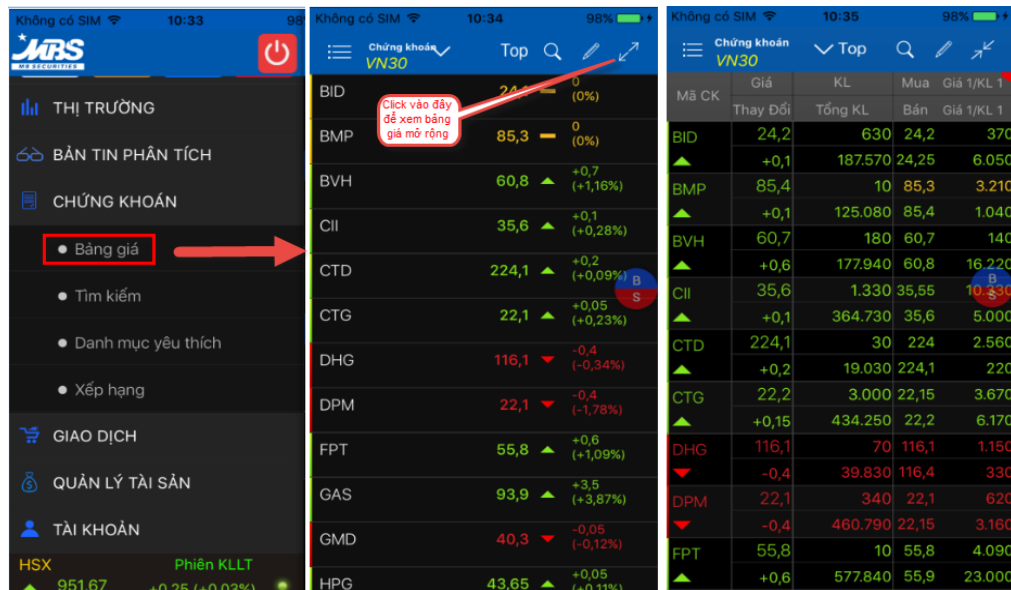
Không có SIM 10:33 98

MBS
MB SECURITIES

THỊ TRƯỜNG
BẢN TIN PHÂN TÍCH
CHỨNG KHOÁN
Bảng giá
Tìm kiếm
Danh mục yêu thích
Xếp hạng
GIAO DỊCH
QUẢN LÝ TÀI SẢN
TÀI KHOẢN

HSX Phiên KLLT
951,67 +0,25 (+0,03%)

Không có SIM 10:34 98%

Chứng khoán VN30 Top

Click vào đây để xem bảng giá mở rộng

| | | |
|---|---|---|
| BID | 24,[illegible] | 0 (0%) |
| BMP | 85,3 | 0 (0%) |
| BVH | 60,8 | +0,7 (+1,16%) |
| CII | 35,6 | +0,1 (+0,28%) |
| CTD | 224,1 | +0,2 (+0,09%) |
| CTG | 22,1 | +0,05 (+0,23%) |
| DHG | 116,1 | -0,4 (-0,34%) |
| DPM | 22,1 | -0,4 (-1,78%) |
| FPT | 55,8 | +0,6 (+1,09%) |
| GAS | 93,9 | +3,5 (+3,87%) |
| GMD | 40,3 | -0,05 (-0,12%) |
| HPG | 43,65 | +0,05 |

B S

Không có SIM 10:35 98%

Chứng khoán VN30 Top

| Mã CK | Giá / Thay Đổi | KL / Tổng KL | Mua / Bán | Giá 1/KL 1 / Giá 1/KL 1 |
|---|---|---|---|---|
| BID | 24,2 | 630 | 24,2 | 370 |
| | +0,1 | 187.570 | 24,25 | 6.050 |
| BMP | 85,4 | 10 | 85,3 | 3.210 |
| | +0,1 | 125.080 | 85,4 | 1.040 |
| BVH | 60,7 | 180 | 60,7 | 140 |
| | +0,6 | 177.940 | 60,8 | 16.220 |
| CII | 35,6 | 1.330 | 35,55 | 10.330 |
| | +0,1 | 364.730 | 35,6 | 5.000 |
| CTD | 224,1 | 30 | 224 | 2.560 |
| | +0,2 | 19.030 | 224,1 | 220 |
| CTG | 22,2 | 3.000 | 22,15 | 3.670 |
| | +0,15 | 434.250 | 22,2 | 6.170 |
| DHG | 116,1 | 70 | 116,1 | 1.150 |
| | -0,4 | 39.830 | 116,4 | 330 |
| DPM | 22,1 | 340 | 22,1 | 620 |
| | -0,4 | 460.790 | 22,15 | 3.160 |
| FPT | 55,8 | 10 | 55,8 | 4.090 |
| | +0,6 | 577.840 | 55,9 | 23.000 |

B S